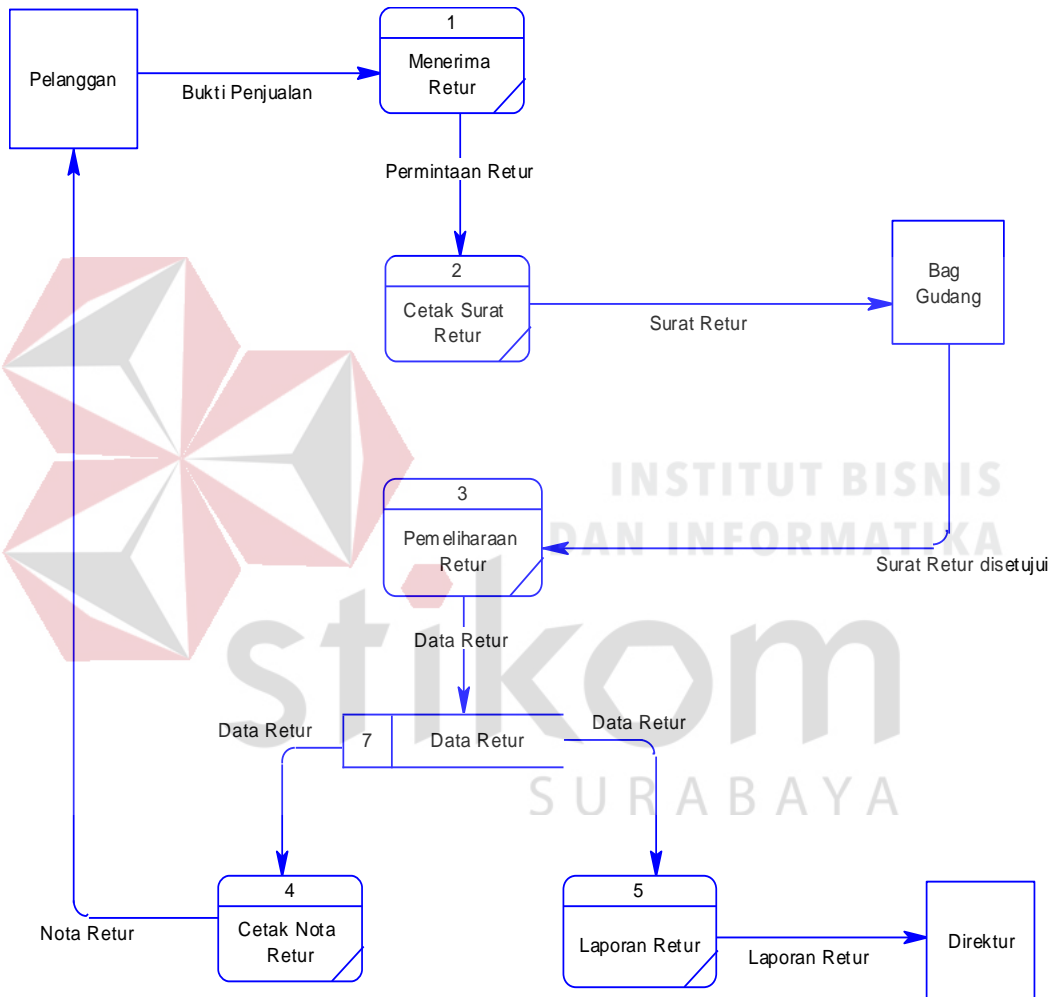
Pelanggan

Bukti Penjualan

1

Menerima Retur

Permintaan Retur

2

Cetak Surat Retur

Surat Retur

Bag Gudang

INSTITUT BISNIS DAN INFORMATIKA

3

Pemeliharaan Retur

Surat Retur disetujui

Data Retur

stikom

Data Retur

7

Data Retur

Data Retur

SURABAYA

4

Cetak Nota Retur

Nota Retur

5

Laporan Retur

Laporan Retur

Direktur